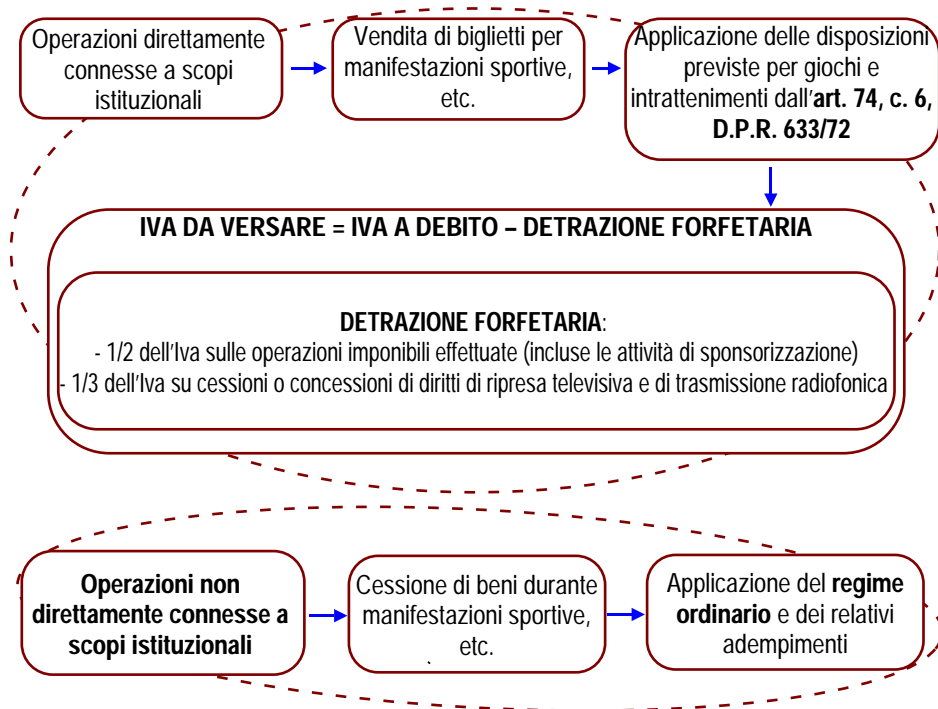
Operazioni direttamente connesse a scopi istituzionali

Vendita di biglietti per manifestazioni sportive, etc.

Applicazione delle disposizioni previste per giochi e intrattenimenti dall'**art. 74, c. 6, D.P.R. 633/72**

**IVA DA VERSARE = IVA A DEBITO – DETRAZIONE FORFETARIA**

**DETRAZIONE FORFETARIA**:
- 1/2 dell'Iva sulle operazioni imponibili effettuate (incluse le attività di sponsorizzazione)
- 1/3 dell'Iva su cessioni o concessioni di diritti di ripresa televisiva e di trasmissione radiofonica

**Operazioni non direttamente connesse a scopi istituzionali**

Cessione di beni durante manifestazioni sportive, etc.

Applicazione del **regime ordinario** e dei relativi adempimenti